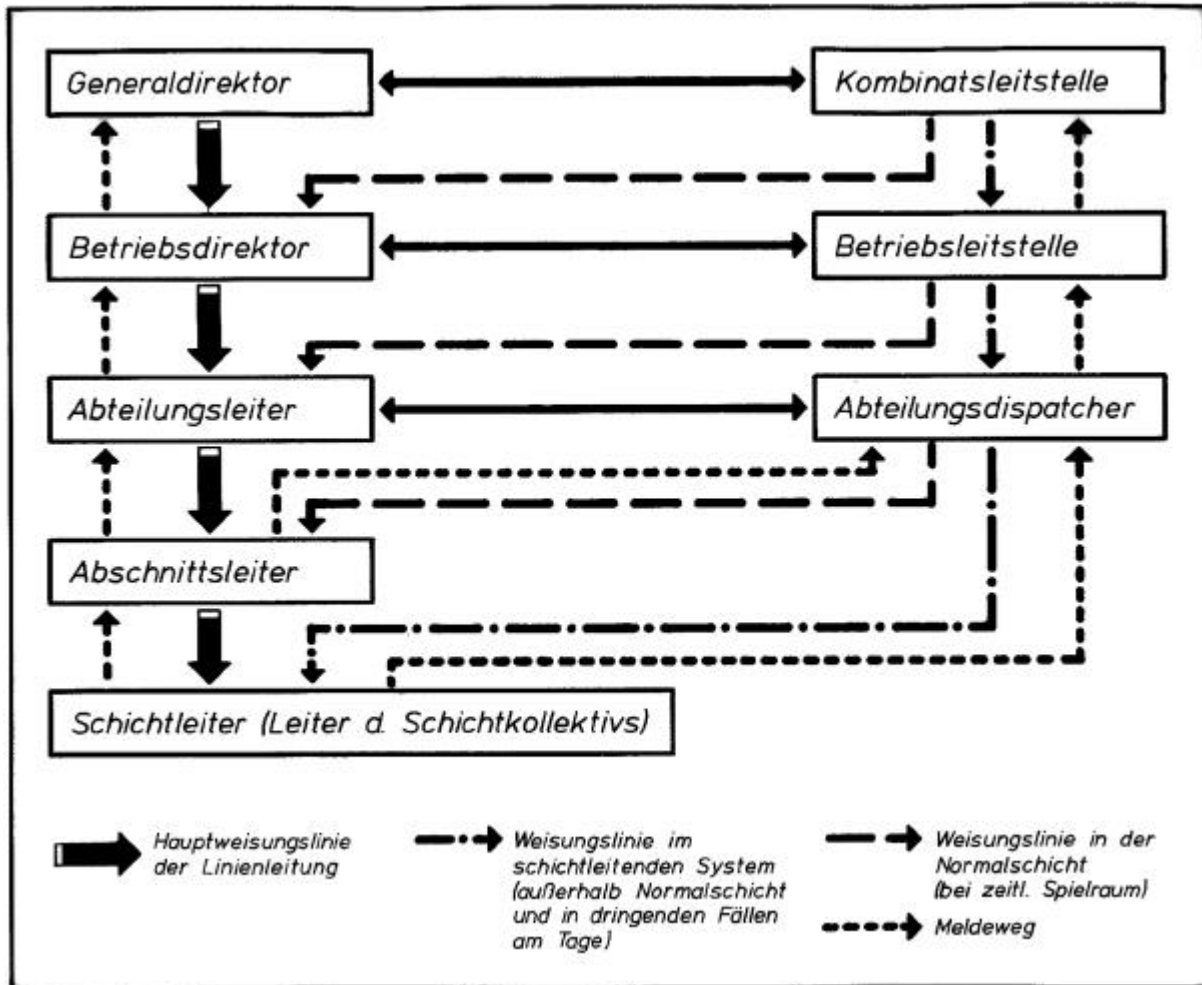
Generaldirektor

Kombinatsleitstelle

Betriebsdirektor

Betriebsleitstelle

Abteilungsleiter

Abteilungsdispatcher

Abschnittsleiter

Schichtleiter (Leiter d. Schichtkollektivs)

Hauptweisungslinie der Linienleitung

Weisungslinie im schichtleitenden System (außerhalb Normalschicht und in dringenden Fällen am Tage)

Weisungslinie in der Normalschicht (bei zeitl. Spielraum)

Meldeweg